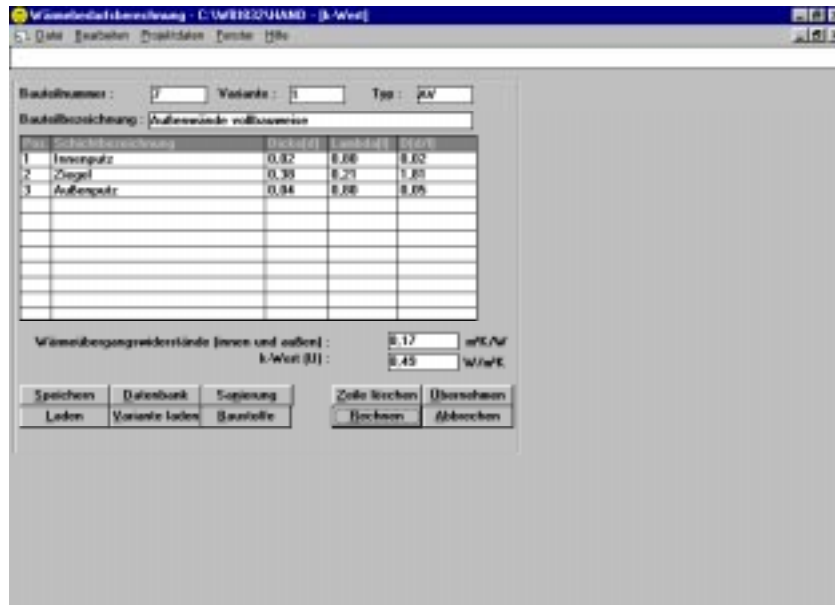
Wärmebedarfsberechnung - C:\WEBB32\HAND - [k-Wert]

Datei Bearbeiten Projektdaten Fenster Hilfe

Bauteilnummer : 7 Variante : 1 Typ : AW

Bauteilbezeichnung : Außenwände vollflusswerise

| Pos | Schichtbezeichnung | Dicke[d] | Lambda[l] | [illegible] |
|---|---|---|---|---|
| 1 | Innenputz | 0,02 | 0,80 | 0,02 |
| 2 | Ziegel | 0,38 | 0,21 | 1,81 |
| 3 | Außenputz | 0,04 | 0,80 | 0,05 |

Wärmeübergangswiderstände (innen und außen) : 0,17 m²K/W

k-Wert (U) : 0,49 W/m²K

Speichern Datenbank Sanierung Zeile löschen Übernehmen

Laden Variante laden Baustoffe Rechnen Abbrechen